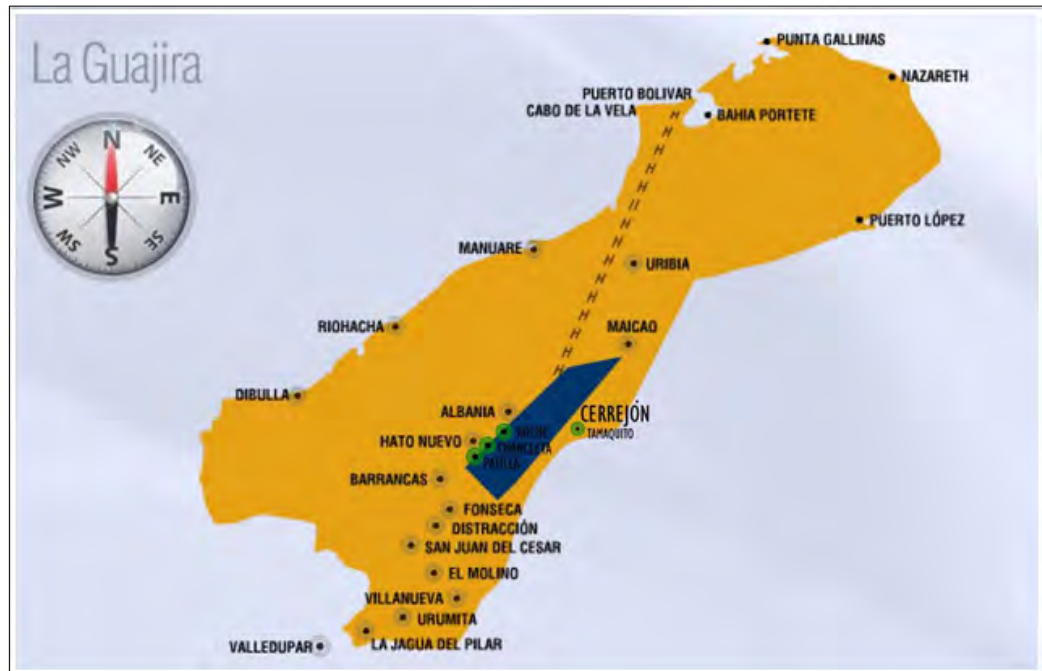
La Guajira

N
NE
E
SE
S
SW
W
NW

PUNTA GALLINAS
NAZARETH
PUERTO BOLIVAR
CABO DE LA VELA
BAHIA PORTETE
PUERTO LÓPEZ
MANUARE
URIBIA
RIOHACHA
MAICAO
DIBULLA
ALBANIA
CERREJÓN
HATO NUEVO
NUEVE
CHANCLETA
PATILLA
TAMAQUITO
BARRANCAS
FONSECA
DISTRACCIÓN
SAN JUAN DEL CESAR
EL MOLINO
VILLANUEVA
URUMITA
VALLEDUPAR
LA JAGUA DEL PILAR